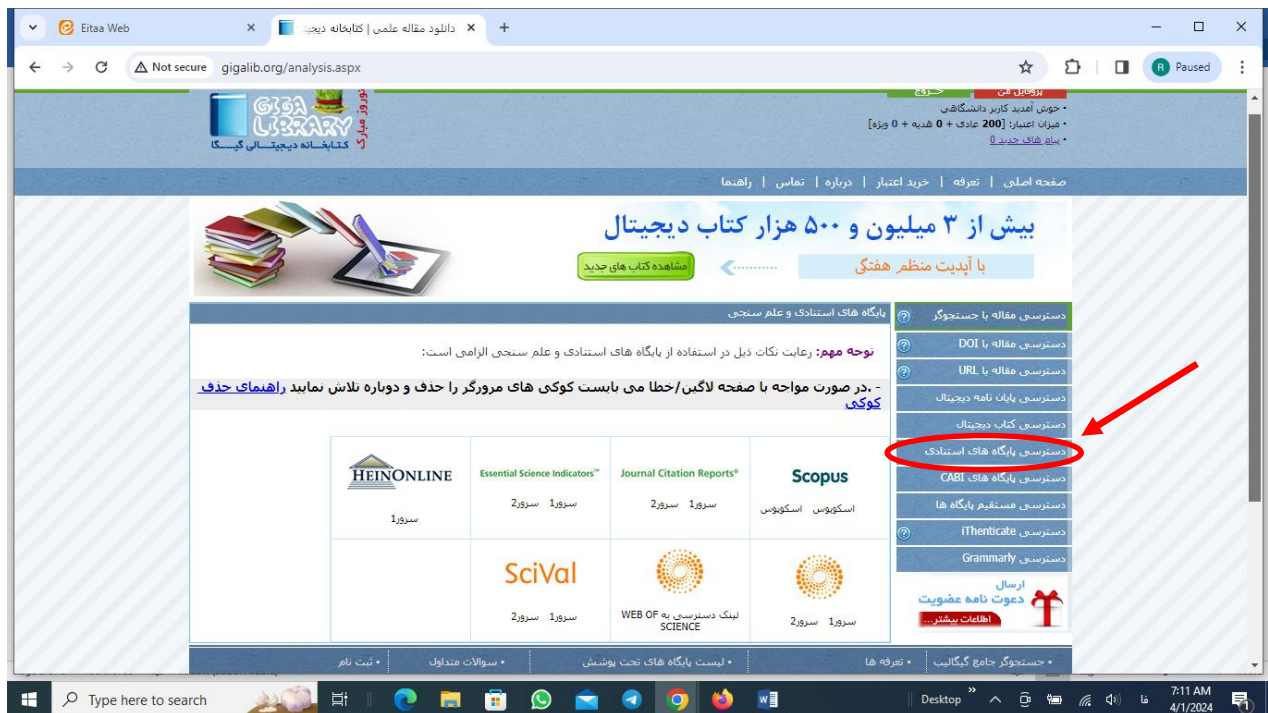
Eitaa Web
دانلود مقاله علمی | کتابخانه دیجیتال
Not secure gigalib.org/analysis.aspx
Paused

GIGA LIBRARY
نوروز مبارک
کتابخانه دیجیتالی گیگا

پروفایل من
خروج
• خوش آمدید کاربر دانشگاهی
• میزان اعتبار: [200 عادی + 0 هدیه + 0 ویژه]
• پیام های جدید 0

صفحه اصلی | تعرفه | خرید اعتبار | درباره | تماس | راهنما

بیش از ۳ میلیون و ۵۰۰ هزار کتاب دیجیتال
با آپدیت منظم هفتگی
مشاهده کتاب های جدید

پایگاه های استنادی و علم سنجی
توجه مهم: رعایت نکات ذیل در استفاده از پایگاه های استنادی و علم سنجی الزامی است:
- در صورت مواجه با صفحه لاگین/خطا می بایست کوکی های مرورگر را حذف و دوباره تلاش نمایید راهنمای حذف کوکی

| HEINONLINE | Essential Science Indicators | Journal Citation Reports | Scopus |
|---|---|---|---|
| سرور1 | سرور1 سرور2 | سرور1 سرور2 | اسکوپوس اسکوپوس |
| | SciVal | | |
| | سرور1 سرور2 | لینک دسترسی به WEB OF SCIENCE | سرور1 سرور2 |

دسترسی مقاله با جستجوگر
دسترسی مقاله با DOI
دسترسی مقاله با URL
دسترسی پایان نامه دیجیتال
دسترسی کتاب دیجیتال
دسترسی پایگاه های استنادی
دسترسی پایگاه های CABI
دسترسی مستقیم پایگاه ها
دسترسی iThenticate
دسترسی Grammarly
ارسال دعوت نامه عضویت
اطلاعات بیشتر...

• جستجوگر جامع گیگالیب • تعرفه ها • لیست پایگاه های تحت پوشش • سوالات متداول • ثبت نام

Type here to search
Desktop
فا
7:11 AM
4/1/2024